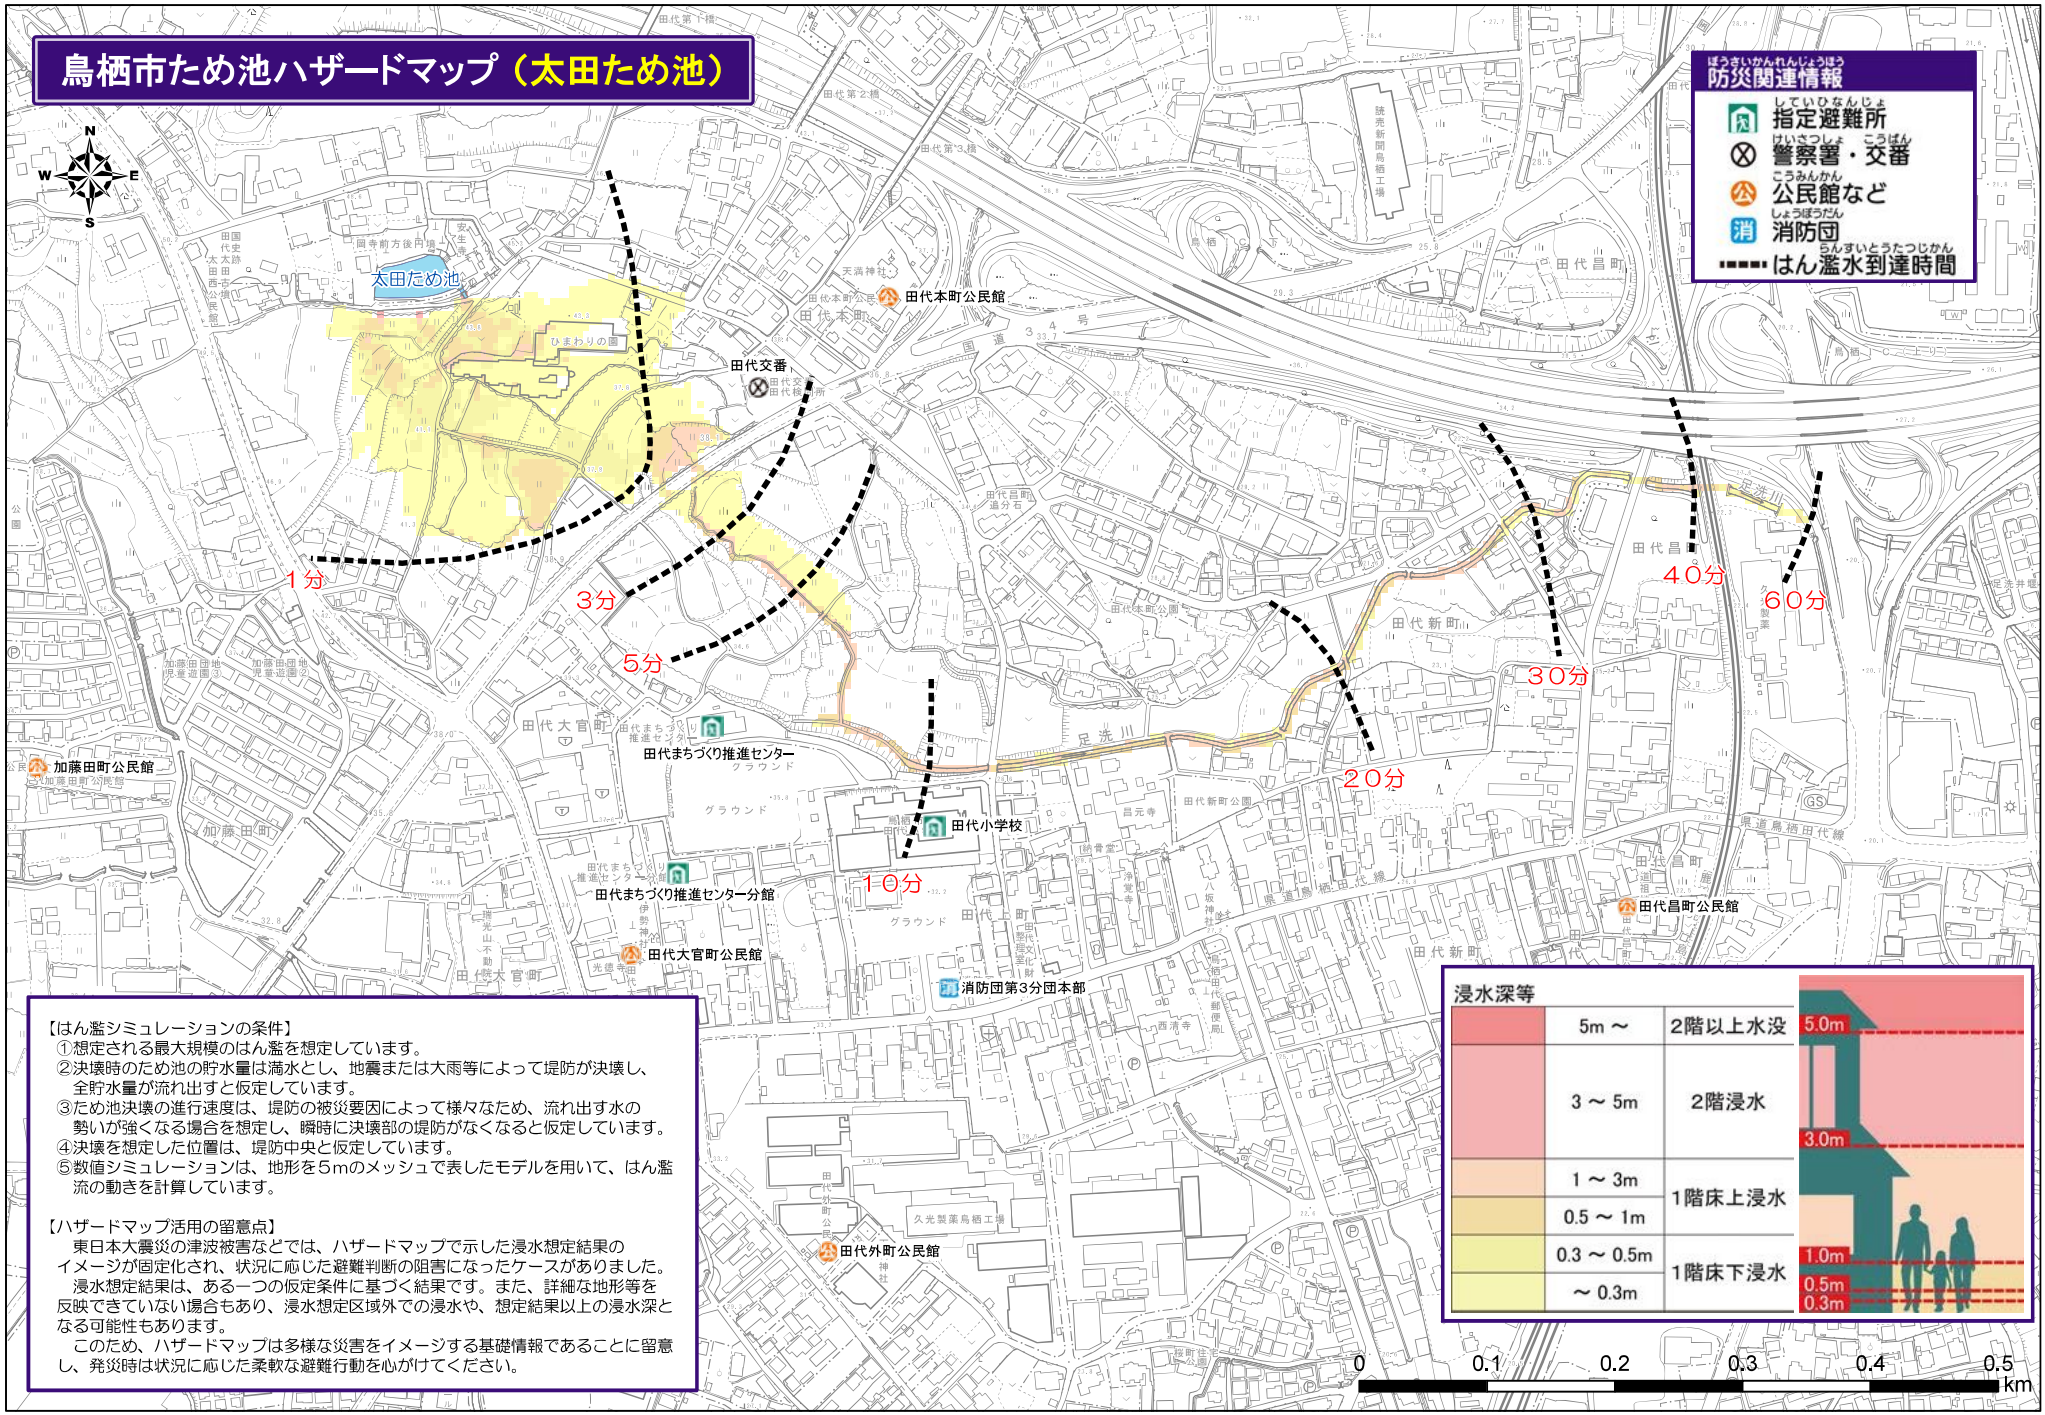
鳥栖市ため池ハザードマップ（太田ため池）

防災関連情報
指定避難所
警察署・交番
公民館など
消防団
はん濫水到達時間

N
W
E
S

太田ため池
ひまわりの園
田代本町公民館
田代交番
田代第1橋
田代第2橋
田代第3橋
天満神社
国道34号
田代昌町
田代本町
田代大官町
田代新町
足洗川
加藤田町
加藤田町公民館
田代まちづくり推進センター
田代まちづくり推進センター分館
田代小学校
田代大官町公民館
消防団第3分団本部
田代外町公民館
田代昌町公民館
久光製薬鳥栖工場
グラウンド
県道鳥栖田代線

1分
3分
5分
10分
20分
30分
40分
60分

【はん濫シミュレーションの条件】
①想定される最大規模のはん濫を想定しています。
②決壊時のため池の貯水量は満水とし、地震または大雨等によって堤防が決壊し、全貯水量が流れ出すと仮定しています。
③ため池決壊の進行速度は、堤防の被災要因によって様々なため、流れ出す水の勢いが強くなる場合を想定し、瞬時に決壊部の堤防がなくなると仮定しています。
④決壊を想定した位置は、堤防中央と仮定しています。
⑤数値シミュレーションは、地形を5mのメッシュで表したモデルを用いて、はん濫流の動きを計算しています。

【ハザードマップ活用の留意点】
東日本大震災の津波被害などでは、ハザードマップで示した浸水想定結果のイメージが固定化され、状況に応じた避難判断の阻害になったケースがありました。
浸水想定結果は、ある一つの仮定条件に基づく結果です。また、詳細な地形等を反映できていない場合もあり、浸水想定区域外での浸水や、想定結果以上の浸水深となる可能性もあります。
このため、ハザードマップは多様な災害をイメージする基礎情報であることに留意し、発災時は状況に応じた柔軟な避難行動を心がけてください。

浸水深等
| | | |
|---|---|---|
| | 5m ～ | 2階以上水没 |
| | 3 ～ 5m | 2階浸水 |
| | 1 ～ 3m | 1階床上浸水 |
| | 0.5 ～ 1m | |
| | 0.3 ～ 0.5m | 1階床下浸水 |
| | ～ 0.3m | |

5.0m
3.0m
1.0m
0.5m
0.3m

0 0.1 0.2 0.3 0.4 0.5 km